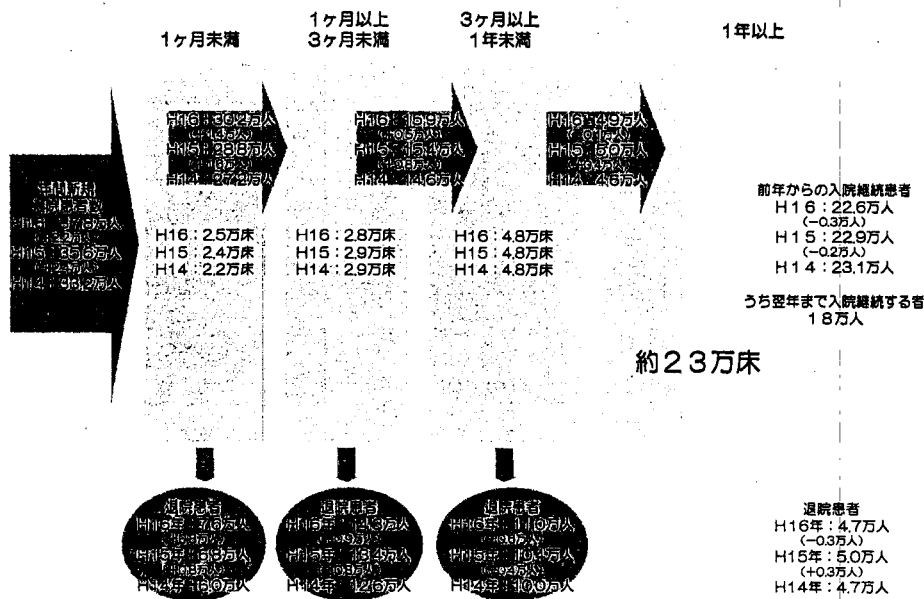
1ヶ月未満

1ヶ月以上
3ヶ月未満

3ヶ月以上
1年未満

1年以上

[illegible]
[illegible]
H16：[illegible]万人
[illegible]
H15：35.6万人
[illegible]
H14：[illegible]万人

H16：30.2万人
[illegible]
H15：28.8万人
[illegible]
H14：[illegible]万人

H16：15.9万人
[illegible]
H15：15.4万人
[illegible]
H14：14.6万人

H16：4.9万人
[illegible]
H15：5.0万人
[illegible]
H14：4.6万人

H16：2.5万床
H15：2.4万床
H14：2.2万床

H16：2.8万床
H15：2.9万床
H14：2.9万床

H16：4.8万床
H15：4.8万床
H14：4.8万床

前年からの入院継続患者
H16：22.6万人
(−0.3万人)
H15：22.9万人
(−0.2万人)
H14：23.1万人

うち翌年まで入院継続する者
18万人

約23万床

退院患者
H16年：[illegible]万人
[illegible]
H15年：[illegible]万人
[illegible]
H14年：16.0万人

退院患者
H16年：14.3万人
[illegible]
H15年：13.4万人
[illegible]
H14年：12.6万人

退院患者
H16年：11.0万人
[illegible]
H15年：10.4万人
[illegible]
H14年：10.0万人

退院患者
H16年：4.7万人
(−0.3万人)
H15年：5.0万人
(+0.3万人)
H14年：4.7万人